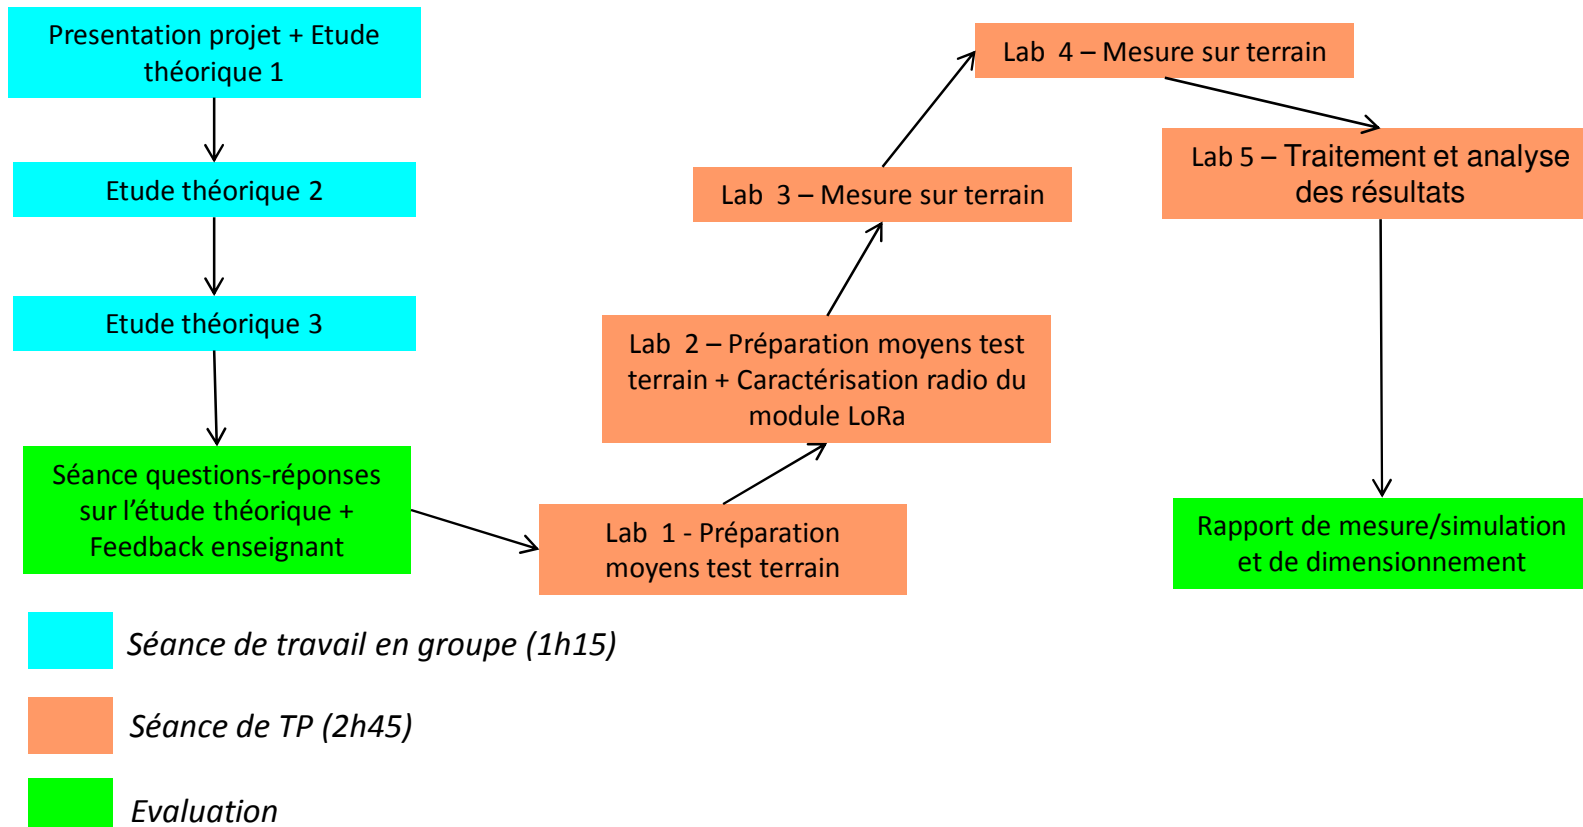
Presentation projet + Etude théorique 1

Etude théorique 2

Etude théorique 3

Séance questions-réponses sur l’étude théorique + Feedback enseignant

Lab 1 - Préparation moyens test terrain

Lab 2 – Préparation moyens test terrain + Caractérisation radio du module LoRa

Lab 3 – Mesure sur terrain

Lab 4 – Mesure sur terrain

Lab 5 – Traitement et analyse des résultats

Rapport de mesure/simulation et de dimensionnement

Séance de travail en groupe (1h15)

Séance de TP (2h45)

Evaluation